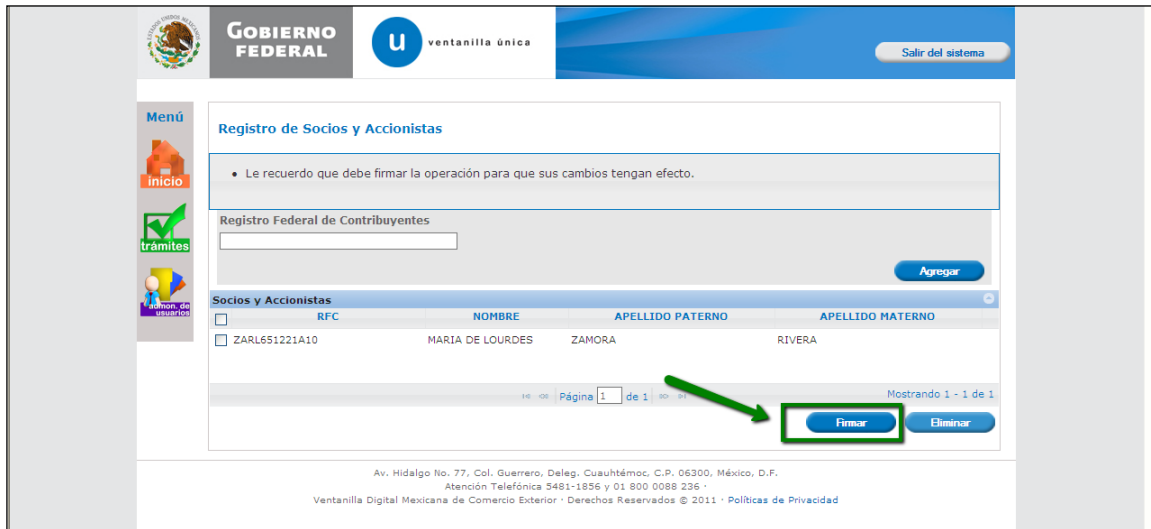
ESTADOS UNIDOS MEXICANOS

GOBIERNO FEDERAL

u ventanilla única

Salir del sistema

Menú

inicio

trámites

admon. de usuarios

Registro de Socios y Accionistas

• Le recuerdo que debe firmar la operación para que sus cambios tengan efecto.

Registro Federal de Contribuyentes

Agregar

Socios y Accionistas

| | RFC | NOMBRE | APELLIDO PATERNO | APELLIDO MATERNO |
|---|---|---|---|---|
| | ZARL651221A10 | MARIA DE LOURDES | ZAMORA | RIVERA |

Página 1 de 1

Mostrando 1 - 1 de 1

Firmar

Eliminar

Av. Hidalgo No. 77, Col. Guerrero, Deleg. Cuauhtémoc, C.P. 06300, México, D.F.
Atención Telefónica 5481-1856 y 01 800 0088 236 ·
Ventanilla Digital Mexicana de Comercio Exterior · Derechos Reservados © 2011 · Políticas de Privacidad